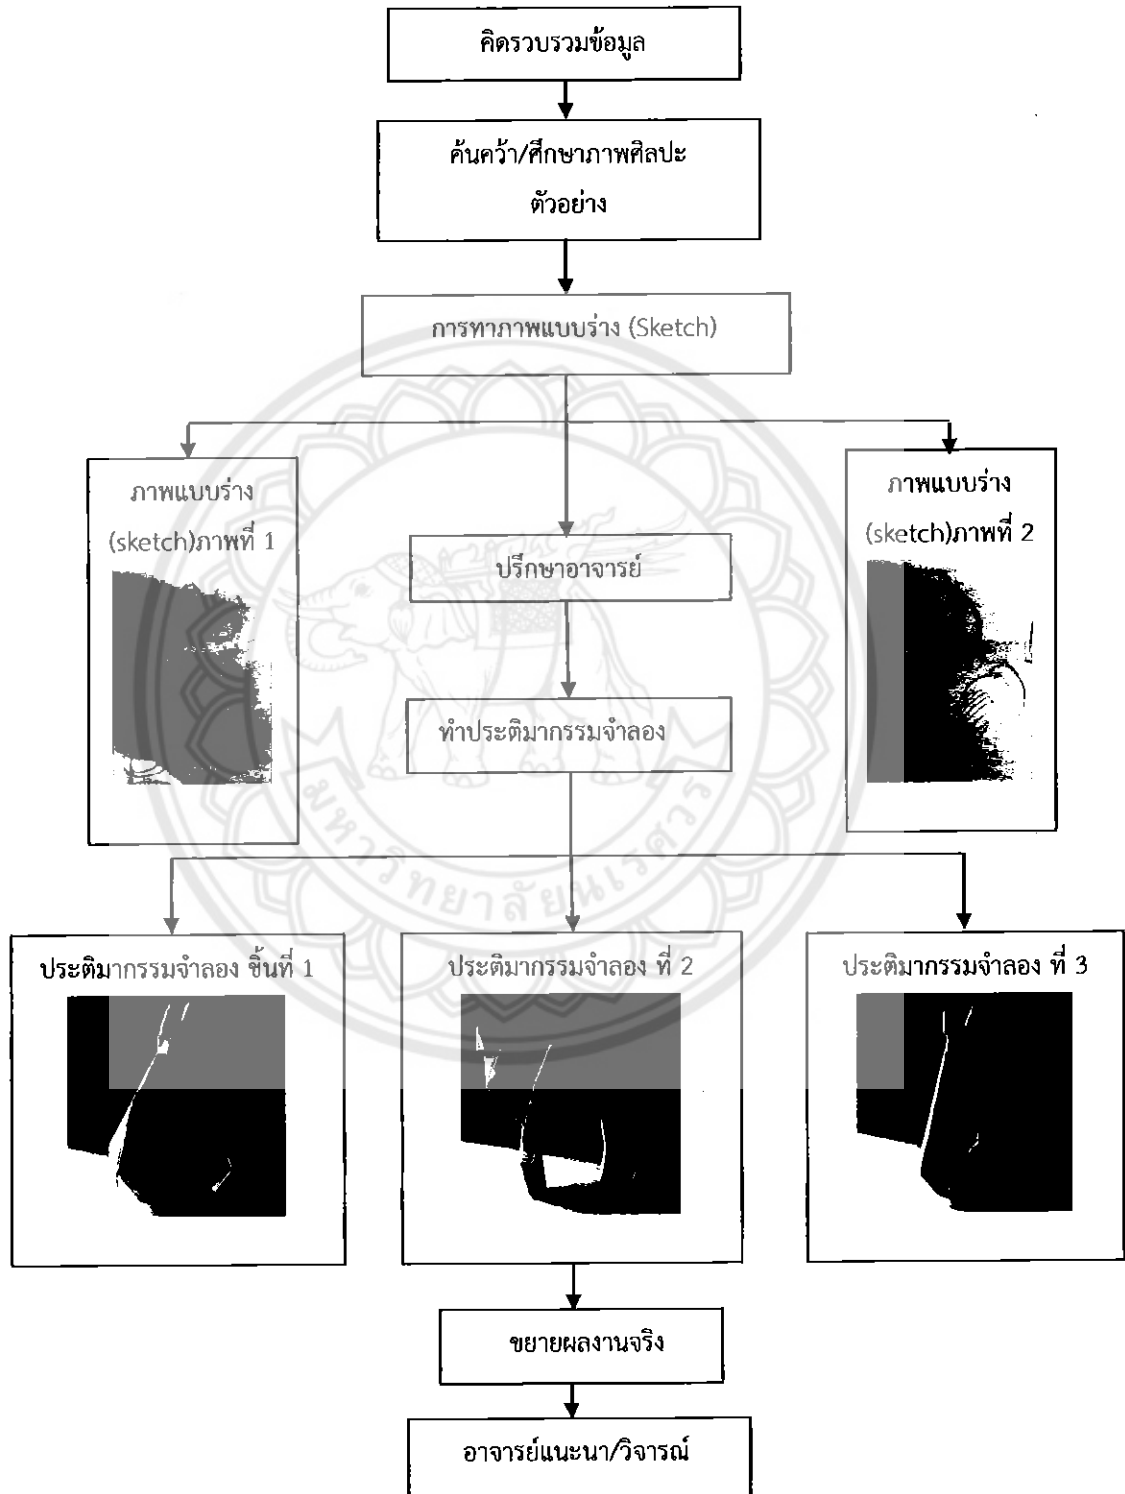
คิดรวบรวมข้อมูล

ค้นคว้า/ศึกษาภาพศิลปะตัวอย่าง

การทาภาพแบบร่าง (Sketch)

ภาพแบบร่าง (sketch)ภาพที่ 1

ปรึกษาอาจารย์

ทำประติมากรรมจำลอง

ภาพแบบร่าง (sketch)ภาพที่ 2

ประติมากรรมจำลอง ชิ้นที่ 1

ประติมากรรมจำลอง ที่ 2

ประติมากรรมจำลอง ที่ 3

ขยายผลงานจริง

อาจารย์แนะนา/วิจารณ์